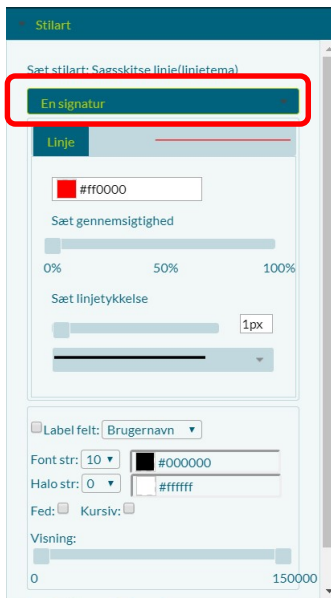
Stilart

Sæt stilart: Sagsskitse linje(linjetema)

En signatur

Linje

#ff0000

Sæt gennemsigtighed

0%

50%

100%

Sæt linjetykkelse

1px

Label felt: Brugernavn

Font str: 10

#000000

Halo str: 0

#ffffff

Fed:

Kursiv:

Visning:

0

150000